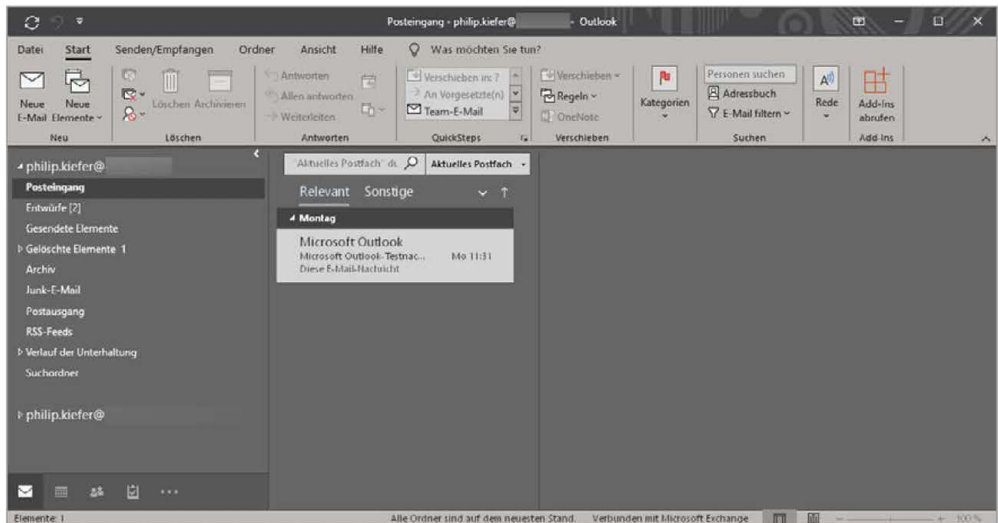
Posteingang - philip.kiefer@ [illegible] - Outlook

Datei Start Senden/Empfangen Ordner Ansicht Hilfe Was möchten Sie tun?

Neue E-Mail Neue Elemente
Neu

Löschen Archivieren
Löschen

Antworten
Allen antworten
Weiterleiten
Antworten

Verschieben in: ?
An Vorgesetzte(n)
Team-E-Mail
QuickSteps

Verschieben
Regeln
OneNote
Verschieben

Kategorien

Personen suchen
Adressbuch
E-Mail filtern
Suchen

Rede

Add-Ins abrufen
Add-Ins

philip.kiefer@
Posteingang
Entwürfe [2]
Gesendete Elemente
Gelöschte Elemente 1
Archiv
Junk-E-Mail
Postausgang
RSS-Feeds
Verlauf der Unterhaltung
Suchordner

philip.kiefer@

Aktuelles Postfach durchsuchen
Aktuelles Postfach

Relevant Sonstige

Montag

Microsoft Outlook
Microsoft Outlook-Testnac...
Mo 11:31
Diese E-Mail-Nachricht

Elemente: 1
Alle Ordner sind auf dem neuesten Stand.
Verbunden mit Microsoft Exchange
100 %